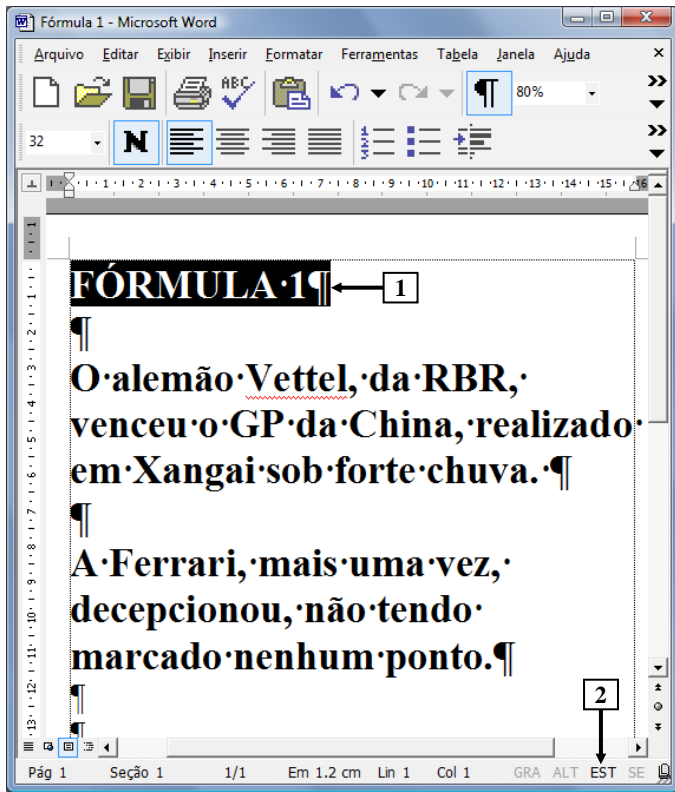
Fórmula 1 - Microsoft Word

Arquivo Editar Exibir Inserir Formatar Ferramentas Tabela Janela Ajuda

80%

32

N

FÓRMULA·1¶

1

¶

O·alemão·Vettel,·da·RBR,· venceu·o·GP·da·China,·realizado· em·Xangai·sob·forte·chuva.·¶

¶

A·Ferrari,·mais·uma·vez,· decepcionou,·não·tendo· marcado·nenhum·ponto.¶

¶

¶

2

Pág 1 Seção 1 1/1 Em 1.2 cm Lin 1 Col 1 GRA ALT EST SE